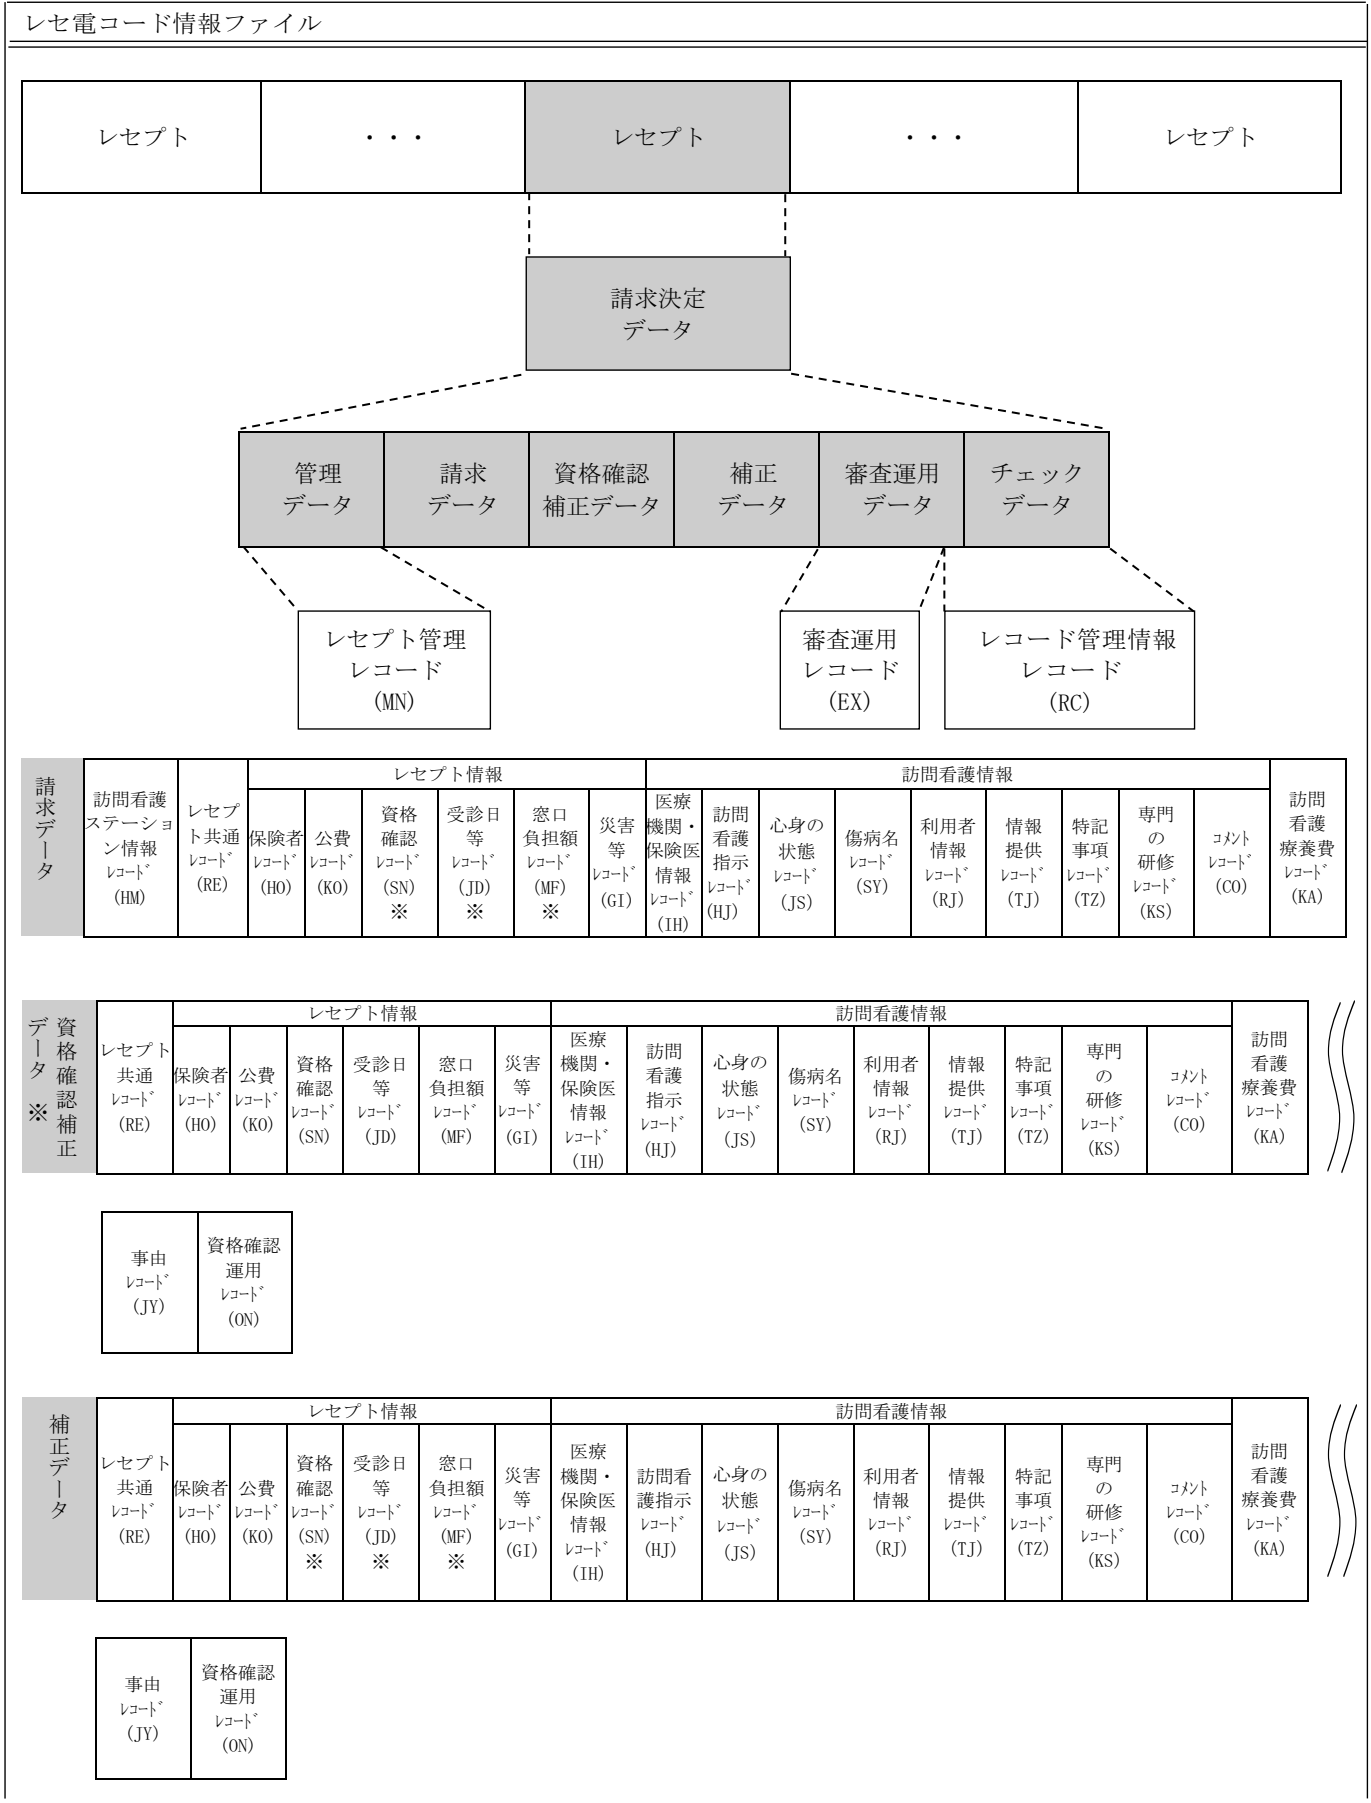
レセ電コード情報ファイル

| レセプト | ・・・ | レセプト | ・・・ | レセプト |
|---|---|---|---|---|

請求決定データ

| 管理データ | 請求データ | 資格確認補正データ | 補正データ | 審査運用データ | チェックデータ |
|---|---|---|---|---|---|

レセプト管理レコード (MN)

審査運用レコード (EX)

レコード管理情報レコード (RC)

請求データ

| 訪問看護ステーション情報レコード (HM) | レセプト共通レコード (RE) | レセプト情報 | | | | | | 訪問看護情報 | | | | | | | | | 訪問看護療養費レコード (KA) |
|---|---|---|---|---|---|---|---|---|---|---|---|---|---|---|---|---|---|
| | | 保険者レコード (HO) | 公費レコード (KO) | 資格確認レコード (SN) ※ | 受診日等レコード (JD) ※ | 窓口負担額レコード (MF) ※ | 災害等レコード (GI) | 医療機関・保険医情報レコード (IH) | 訪問看護指示レコード (HJ) | 心身の状態レコード (JS) | 傷病名レコード (SY) | 利用者情報レコード (RJ) | 情報提供レコード (TJ) | 特記事項レコード (TZ) | 専門の研修レコード (KS) | コメントレコード (CO) | |

資格確認補正データ※

| レセプト共通レコード (RE) | レセプト情報 | | | | | | 訪問看護情報 | | | | | | | | | 訪問看護療養費レコード (KA) |
|---|---|---|---|---|---|---|---|---|---|---|---|---|---|---|---|---|
| | 保険者レコード (HO) | 公費レコード (KO) | 資格確認レコード (SN) | 受診日等レコード (JD) | 窓口負担額レコード (MF) | 災害等レコード (GI) | 医療機関・保険医情報レコード (IH) | 訪問看護指示レコード (HJ) | 心身の状態レコード (JS) | 傷病名レコード (SY) | 利用者情報レコード (RJ) | 情報提供レコード (TJ) | 特記事項レコード (TZ) | 専門の研修レコード (KS) | コメントレコード (CO) | |

| 事由レコード (JY) | 資格確認運用レコード (ON) |
|---|---|

補正データ

| レセプト共通レコード (RE) | レセプト情報 | | | | | | 訪問看護情報 | | | | | | | | | 訪問看護療養費レコード (KA) |
|---|---|---|---|---|---|---|---|---|---|---|---|---|---|---|---|---|
| | 保険者レコード (HO) | 公費レコード (KO) | 資格確認レコード (SN) ※ | 受診日等レコード (JD) ※ | 窓口負担額レコード (MF) ※ | 災害等レコード (GI) | 医療機関・保険医情報レコード (IH) | 訪問看護指示レコード (HJ) | 心身の状態レコード (JS) | 傷病名レコード (SY) | 利用者情報レコード (RJ) | 情報提供レコード (TJ) | 特記事項レコード (TZ) | 専門の研修レコード (KS) | コメントレコード (CO) | |

| 事由レコード (JY) | 資格確認運用レコード (ON) |
|---|---|